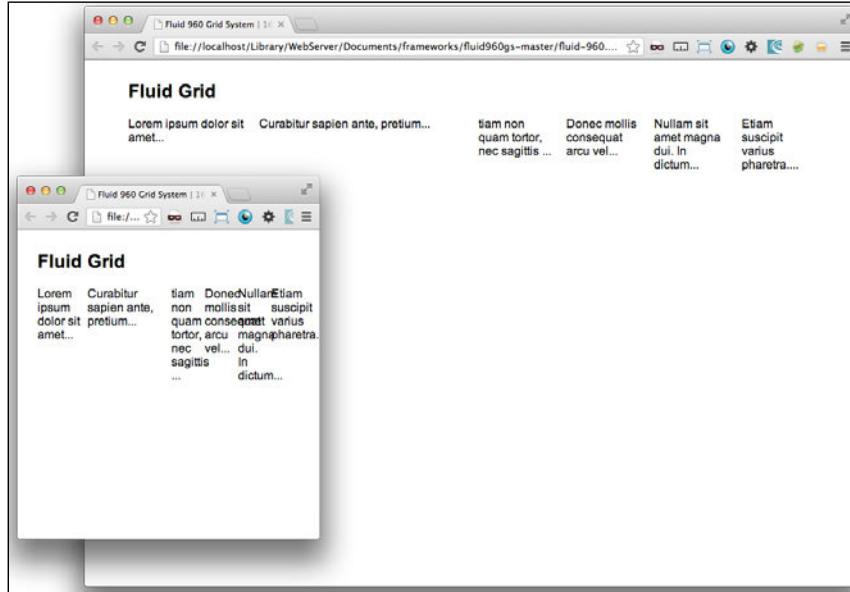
Fluid 960 Grid System | 16

file://localhost/Library/WebServer/Documents/frameworks/fluid960gs-master/fluid-960....

Fluid Grid

Lorem ipsum dolor sit amet...

Curabitur sapien ante, pretium...

tiam non quam tortor, nec sagittis ...

Donec mollis consequat arcu vel...

Nullam sit amet magna dui. In dictum...

Etiam suscipit varius pharetra....

Fluid 960 Grid System | 16

file:/...

Fluid Grid

Lorem ipsum dolor sit amet...

Curabitur sapien ante, pretium...

tiam non quam tortor, nec sagittis ...

Donec mollis consequat arcu vel...

Nullam sit amet magna dui. In dictum...

Etiam suscipit varius pharetra...